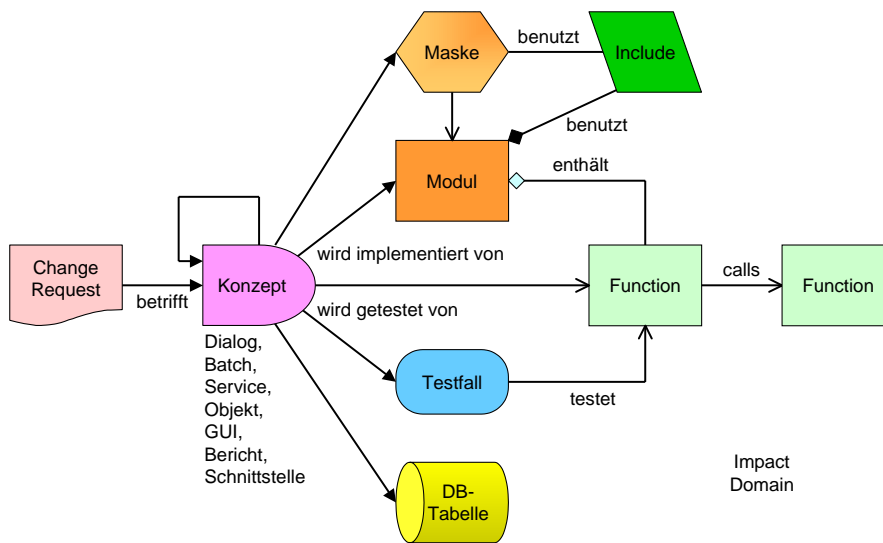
Maske
benutzt
Include
benutzt
Modul
enthält
Change Request
betrifft
Konzept
wird implementiert von
Function
calls
Function
wird getestet von
Dialog, Batch, Service, Objekt, GUI, Bericht, Schnittstelle
Testfall
testet
Impact Domain
DB-Tabelle